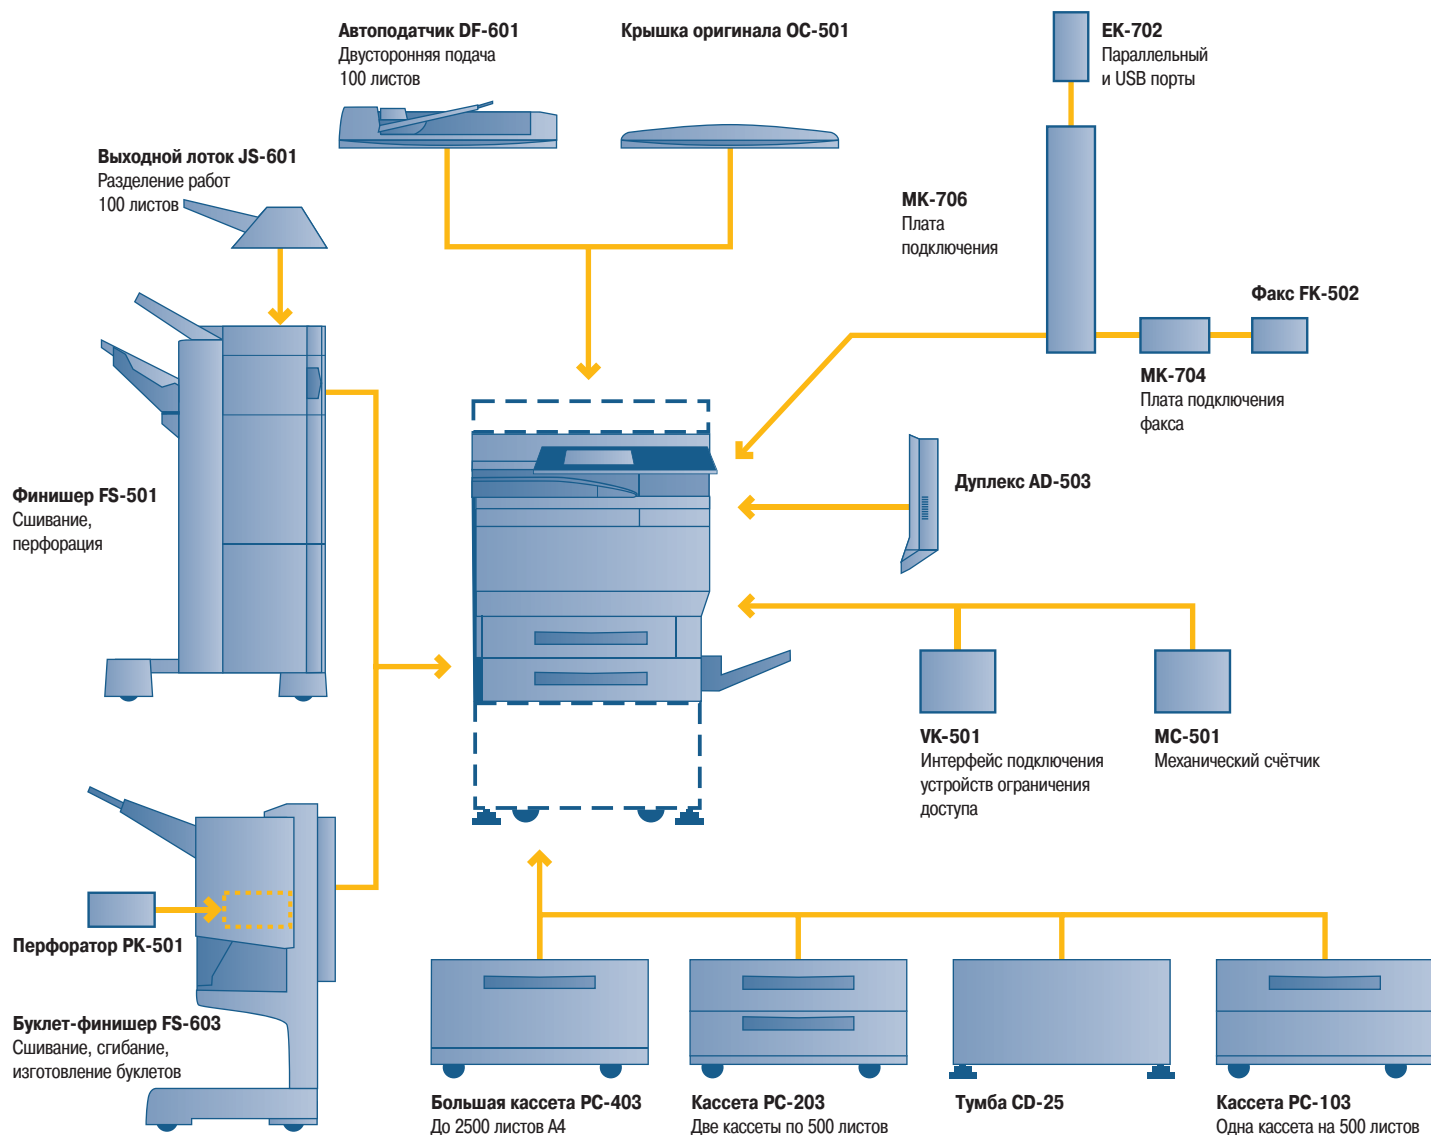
Автоподатчик DF-601
Двусторонняя подача
100 листов

Крышка оригинала OC-501

EK-702
Параллельный
и USB порты

Выходной лоток JS-601
Разделение работ
100 листов

MK-706
Плата
подключения

Факс FK-502

MK-704
Плата подключения
факса

Финишер FS-501
Сшивание,
перфорация

Дуплекс AD-503

VK-501
Интерфейс подключения
устройств ограничения
доступа

MC-501
Механический счётчик

Перфоратор PK-501

Буклет-финишер FS-603
Сшивание, сгибание,
изготовление буклетов

Большая кассета PC-403
До 2500 листов А4

Кассета PC-203
Две кассеты по 500 листов

Тумба CD-25

Кассета PC-103
Одна кассета на 500 листов